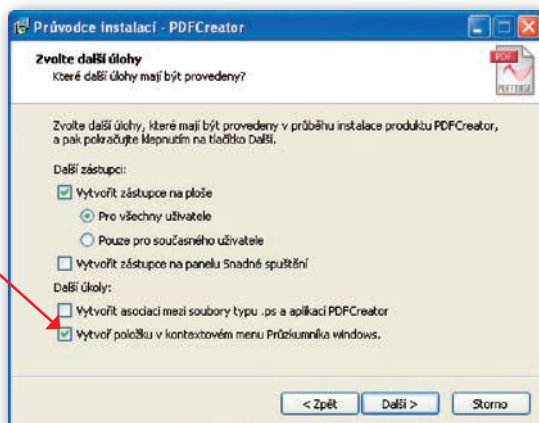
Průvodce instalací - PDFCreator

Zvolte další úlohy
Které další úlohy mají být provedeny?

PDF

Zvolte další úlohy, které mají být provedeny v průběhu instalace produktu PDFCreator, a pak pokračujte klepnutím na tlačítko Další.

Další zástupci:

Vytvořit zástupce na ploše

Pro všechny uživatele

Pouze pro současného uživatele

Vytvořit zástupce na panelu Snadné spuštění

Další úkoly:

Vytvořit asociaci mezi soubory typu .ps a aplikací PDFCreator

Vytvoř položku v kontextovém menu Průzkumníka windows.

< Zpět

Další >

Storno